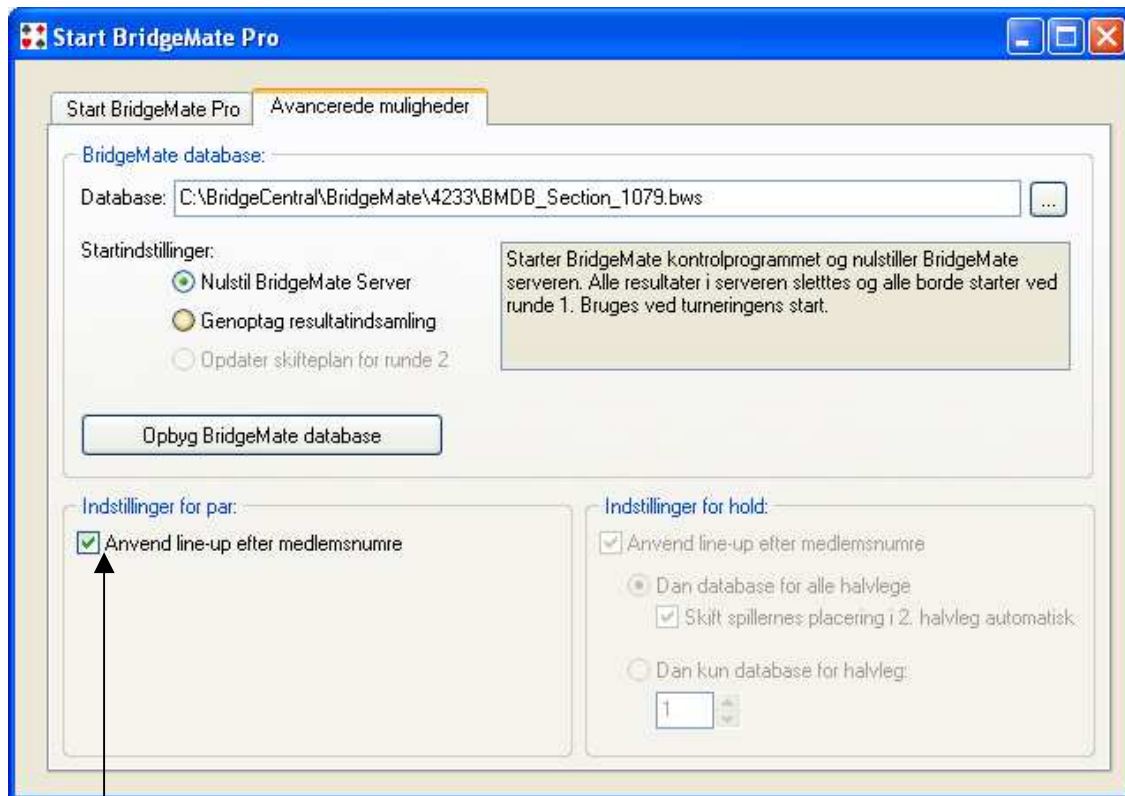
Start BridgeMate Pro

Start BridgeMate Pro
Avancerede muligheder

BridgeMate database:

Database: C:\BridgeCentral\BridgeMate\4233\BMDB_Section_1079.bws
...

Startindstillinger:
Nulstil BridgeMate Server
Genoptag resultatindsamling
Opdater skifteplan for runde 2

Starter BridgeMate kontrolprogrammet og nulstiller BridgeMate serveren. Alle resultater i serveren sletttes og alle borde starter ved runde 1. Bruges ved turneringens start.

Opbyg BridgeMate database

Indstillinger for par:
Anvend line-up efter medlemsnumre

Indstillinger for hold:
Anvend line-up efter medlemsnumre
Dan database for alle halvlege
Skift spillernes placering i 2. halvleg automatisk
Dan kun database for halvleg:
1